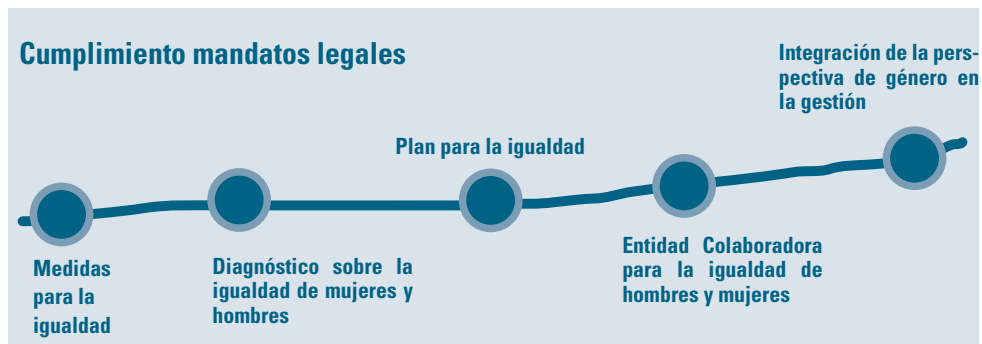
Cumplimiento mandatos legales

Integración de la perspectiva de género en la gestión

Plan para la igualdad

Medidas para la igualdad

Diagnóstico sobre la igualdad de mujeres y hombres

Entidad Colaboradora para la igualdad de hombres y mujeres